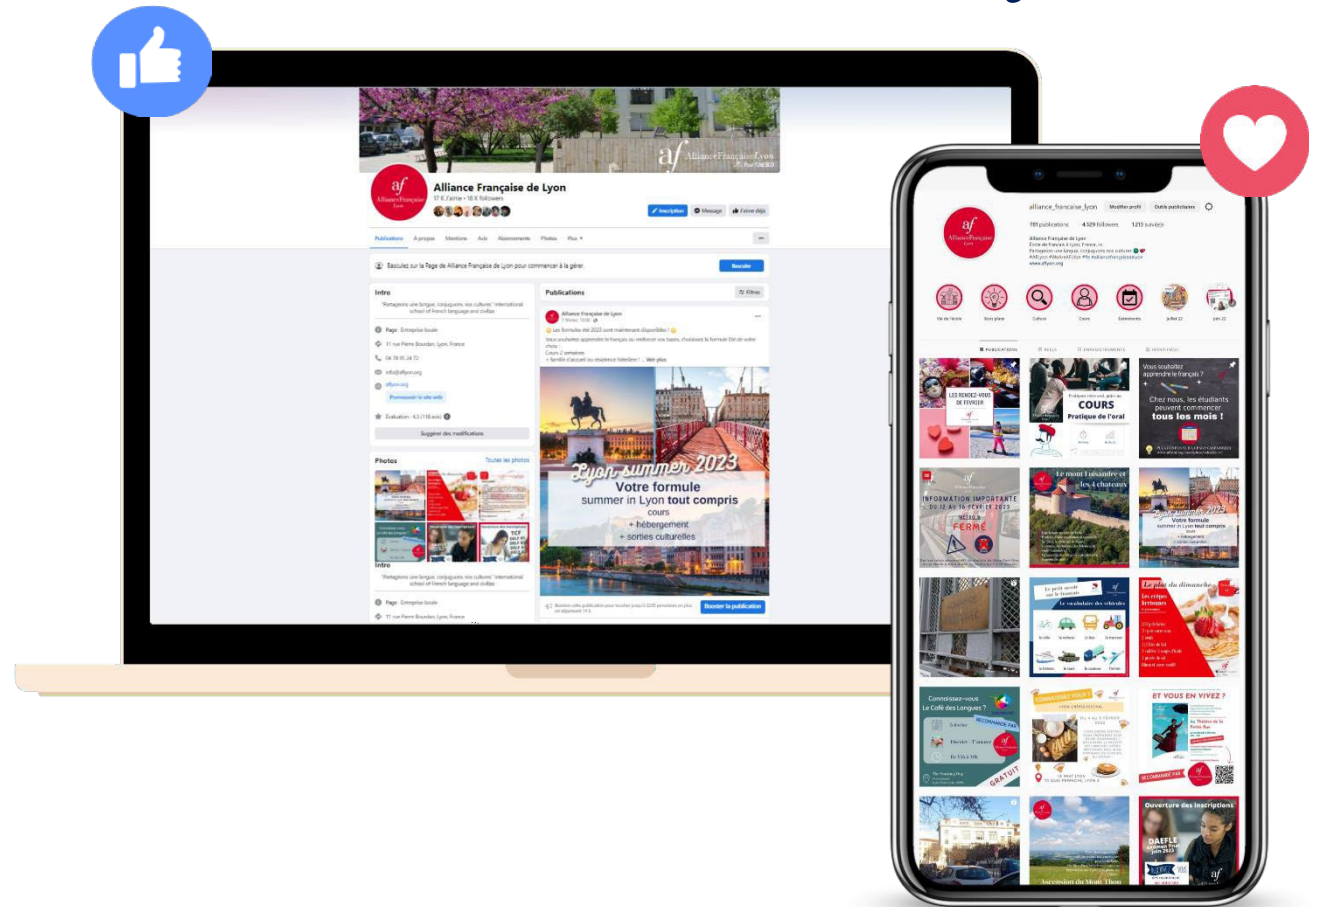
Alliance Française de Lyon

17 K J'aime • 18 K followers

Inscription

Message

J'aime déjà

Publications

À propos

Mentions

Avis

Abonnements

Photos

Plus

Basculez sur la Page de Alliance Française de Lyon pour commencer à la gérer.

Basculer

Intro

"Partageons une langue, conjuguons nos cultures" international school of French language and civilization

Page · Entreprise locale

11 rue Pierre Bourdan, Lyon, France

04 78 95 24 72

info@aflyon.org

aflyon.org

Promouvoir le site web

Évaluation · 4,5 (118 avis)

Suggérer des modifications

Photos

Toutes les photos

Intro

"Partageons une langue, conjuguons nos cultures" international school of French language and civilization

Page · Entreprise locale

11 rue Pierre Bourdan, Lyon, France

Publications

Filtres

Alliance Française de Lyon

Les formules été 2023 sont maintenant disponibles !

Cours 2 semaines

Voir plus

Lyon summer 2023

Votre formule

summer in Lyon tout compris

cours

+ hébergement

+ sorties culturelles

Booster la publication

alliance_francaise_lyon

Modifier profil

Outils publicitaires

781 publications

4 529 followers

1 213 suivi(e)s

Alliance Française de Lyon

www.aflyon.org

Vie de l'école

Bons plans

Culture

Cours

Événements

Juillet 22

Juin 22

PUBLICATIONS

REELS

ENREGISTREMENTS

IDENTIFIÉ(E)

LES RENDEZ-VOUS DE FÉVRIER

COURS

Pratique de l'oral

Vous souhaitez apprendre le français ?

Chez nous, les étudiants peuvent commencer tous les mois !

INFORMATION IMPORTANTE

FERMÉ

Le mont Luisandre et les 4 châteaux

Lyon summer 2023

Votre formule

summer in Lyon tout compris

Le petit quotidien

Le vocabulaire des véhicules

Le plat du dimanche

Les crêpes bretonnes

Connaissez-vous Le Café des Langues ?

GRATUIT

ET VOUS EN VIVEZ ?

Ouverture des inscriptions

DAEFLE

Ascension du Mont Thou